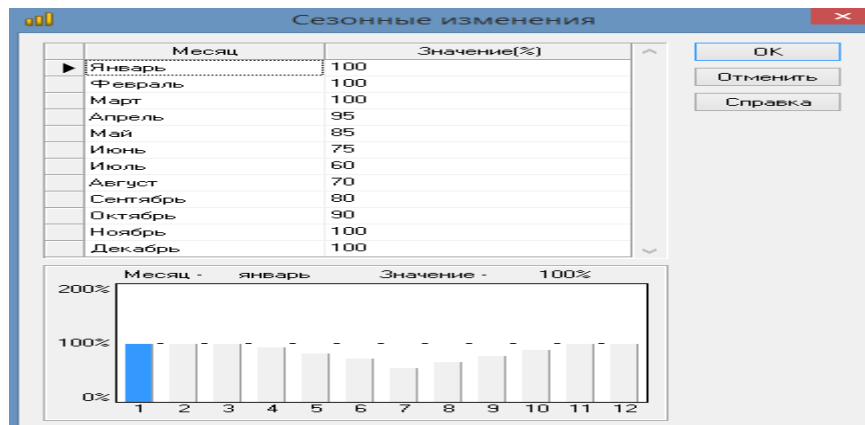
Сезонные изменения

| | Месяц | Значение(%) |
|---|---|---|
| ▶ | Январь | 100 |
| | Февраль | 100 |
| | Март | 100 |
| | Апрель | 95 |
| | Май | 85 |
| | Июнь | 75 |
| | Июль | 60 |
| | Август | 70 |
| | Сентябрь | 80 |
| | Октябрь | 90 |
| | Ноябрь | 100 |
| | Декабрь | 100 |

OK
Отменить
Справка

Месяц - январь Значение - 100%

200%
100%
0%
1 2 3 4 5 6 7 8 9 10 11 12